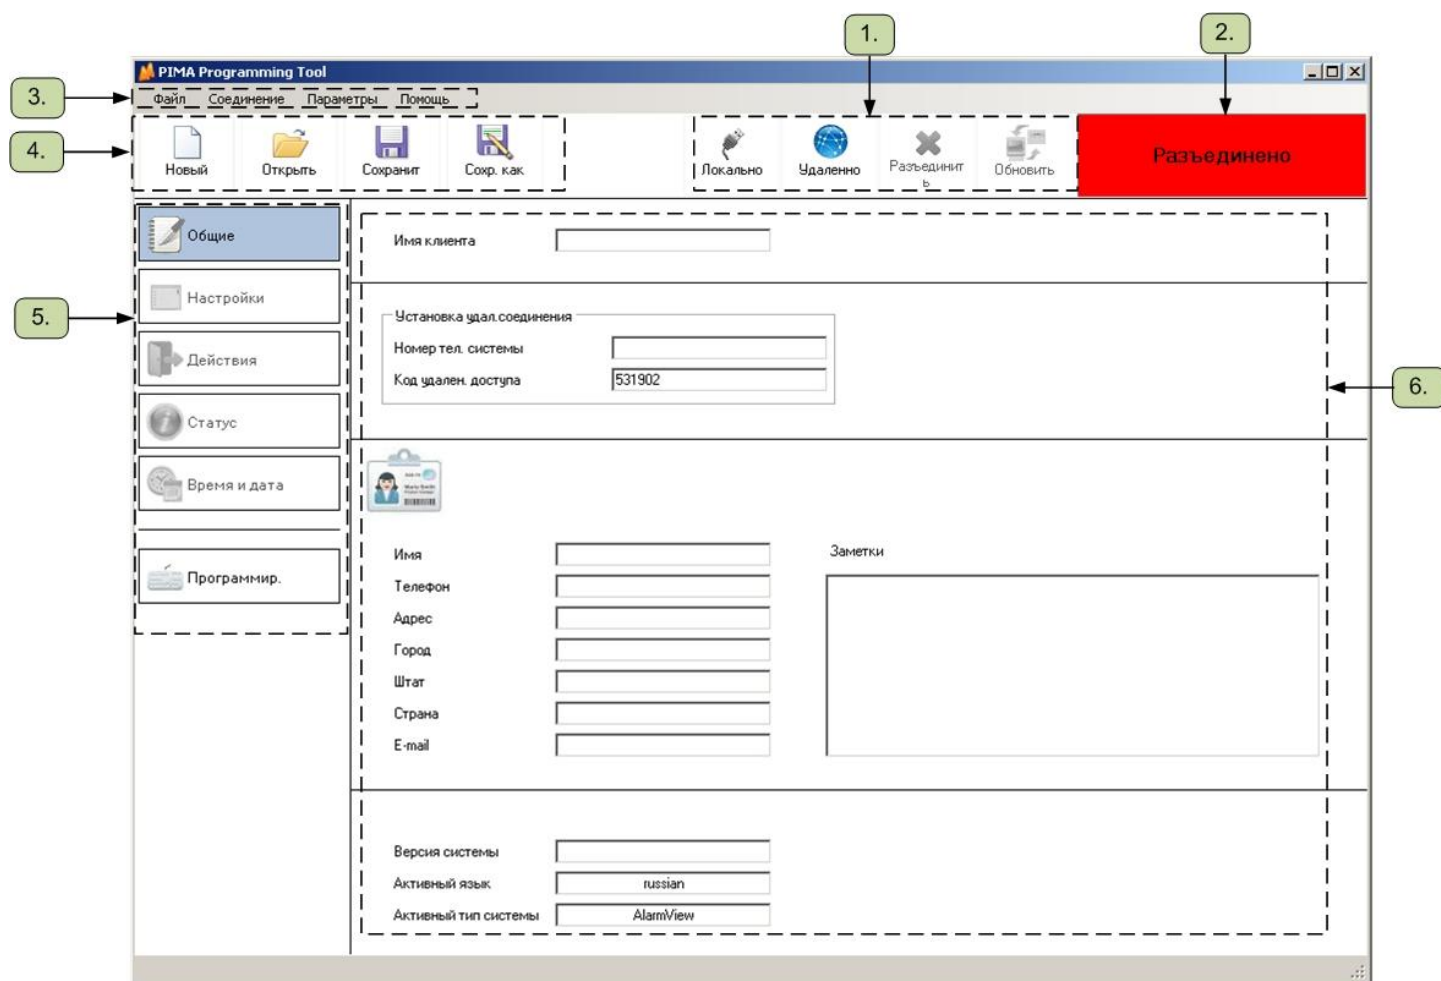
1.

2.

PIMA Programming Tool

3.

Файл Соединение Параметры Помощь

4.

Новый Открыть Сохранит Сохр. как

Локально Удаленно Разъединить Обновить

Разъединено

Общие

5.

Настройки

Действия

Статус

Время и дата

Программир.

Имя клиента

Установка удал.соединения

Номер тел. системы

Код удален. доступа 531902

6.

Имя

Телефон

Адрес

Город

Штат

Страна

E-mail

Заметки

Версия системы

Активный язык russian

Активный тип системы AlarmView